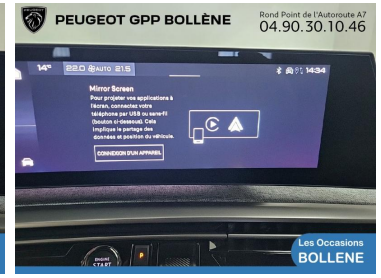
PEUGEOT GPP BOLLÈNE

Rond Point de l'Autoroute A7
04.90.30.10.46

14° 22.0 AUTO 21.5

14:34

Mirror Screen

Pour projeter vos applications à l'écran, connectez votre téléphone par USB ou sans-fil (bouton ci-dessous). Cela implique le partage des données et position du véhicule.

CONNEXION D'UN APPAREIL

ENGINE START STOP

Les Occasions
BOLLENE